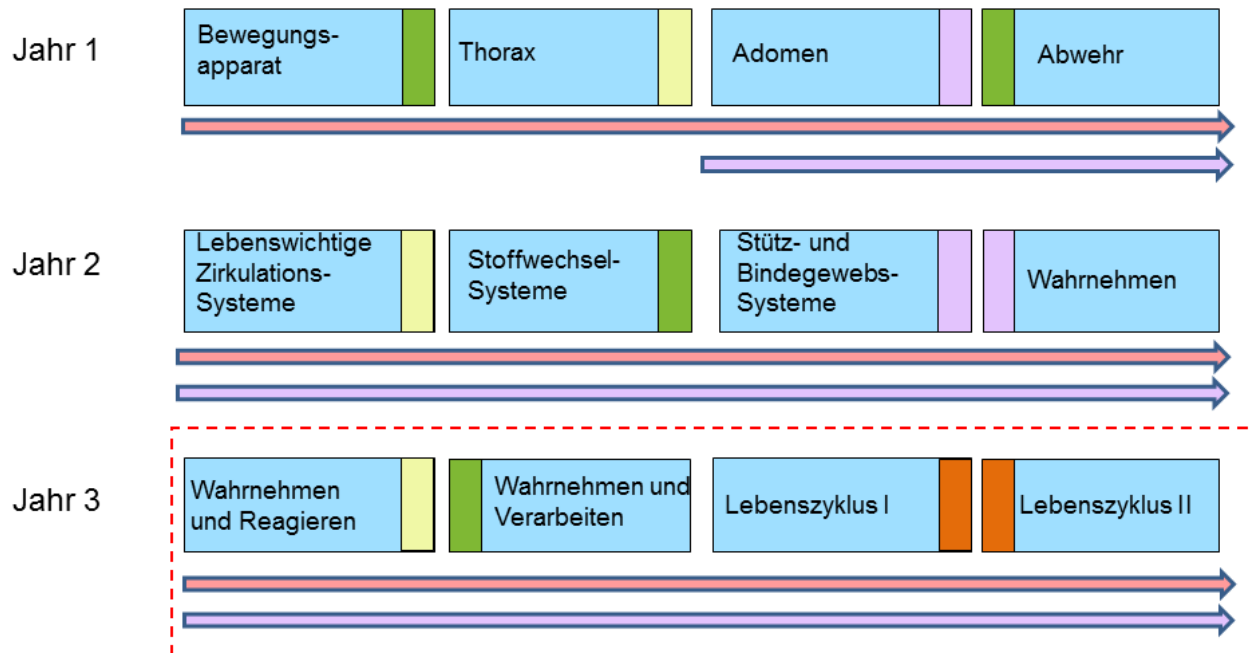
Jahr 1

Bewegungsapparat

Thorax

Adomen

Abwehr

Jahr 2

Lebenswichtige Zirkulations-Systeme

Stoffwechsel-Systeme

Stütz- und Bindegewebs-Systeme

Wahrnehmen

Jahr 3

Wahrnehmen und Reagieren

Wahrnehmen und Verarbeiten

Lebenszyklus I

Lebenszyklus II